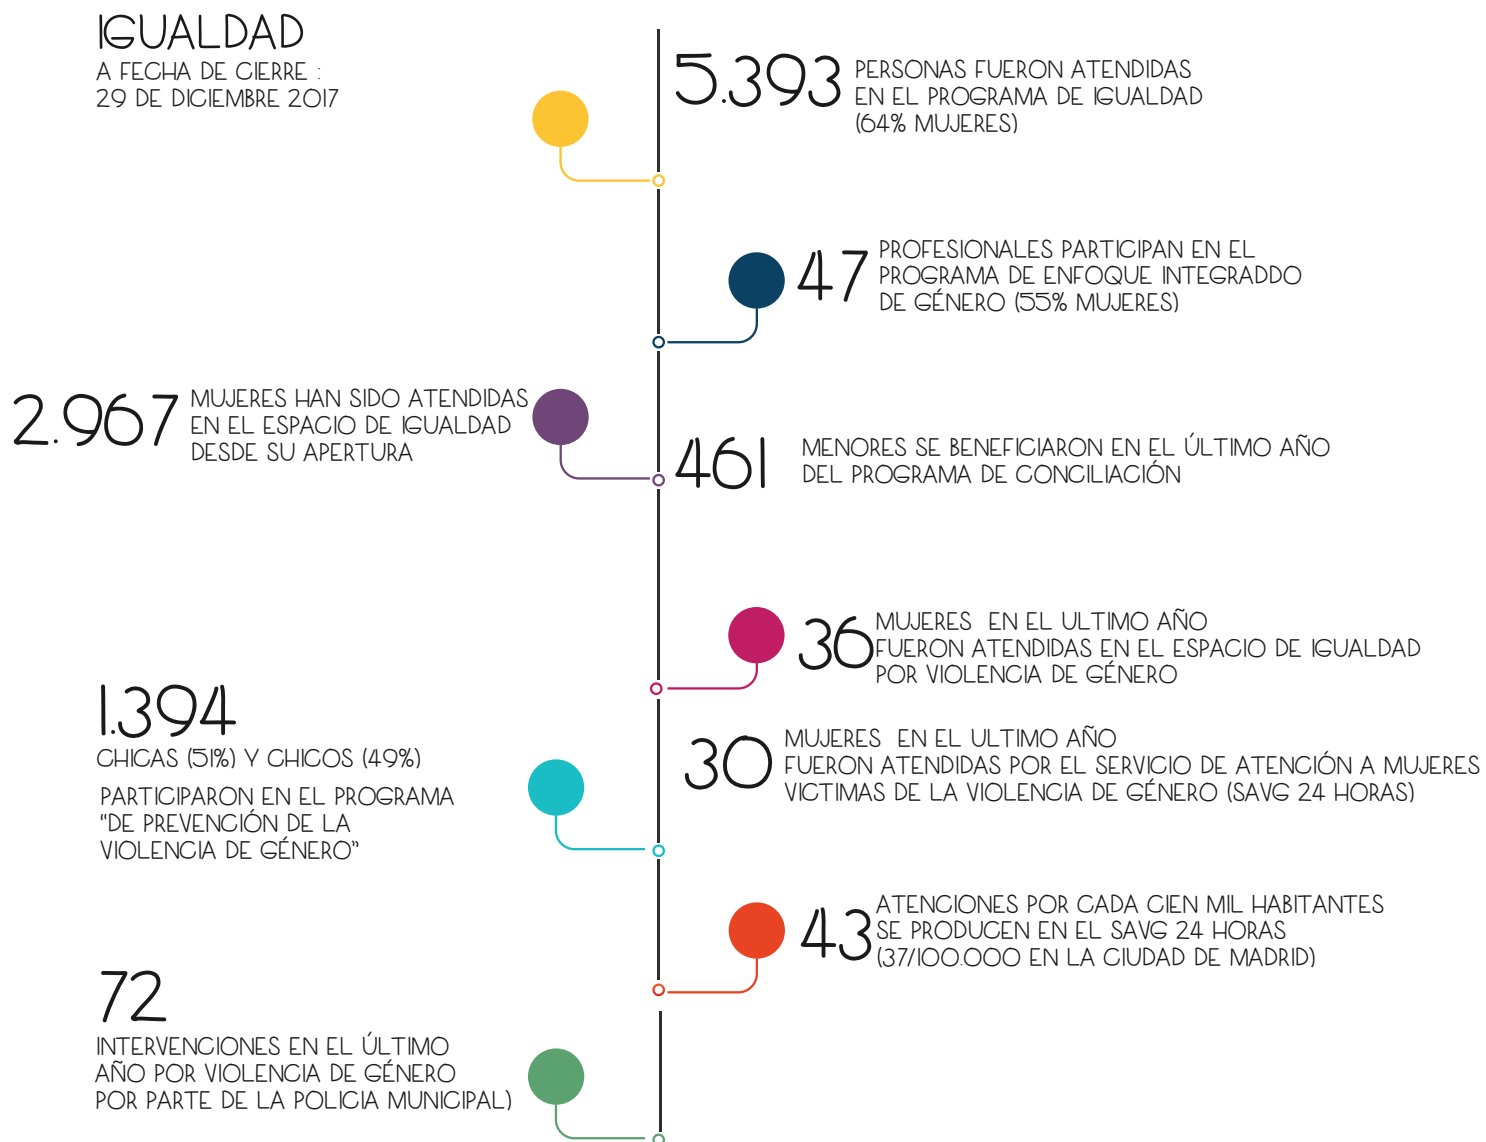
IGUALDAD
A FECHA DE CIERRE :
29 DE DICIEMBRE 2017

5.393 PERSONAS FUERON ATENDIDAS EN EL PROGRAMA DE IGUALDAD (64% MUJERES)

47 PROFESIONALES PARTICIPAN EN EL PROGRAMA DE ENFOQUE INTEGRADDO DE GÉNERO (55% MUJERES)

2.967 MUJERES HAN SIDO ATENDIDAS EN EL ESPACIO DE IGUALDAD DESDE SU APERTURA

461 MENORES SE BENEFICIARON EN EL ÚLTIMO AÑO DEL PROGRAMA DE CONCILIACIÓN

36 MUJERES EN EL ULTIMO AÑO FUERON ATENDIDAS EN EL ESPACIO DE IGUALDAD POR VIOLENCIA DE GÉNERO

1.394
CHICAS (51%) Y CHICOS (49%)
PARTICIPARON EN EL PROGRAMA "DE PREVENCIÓN DE LA VIOLENCIA DE GÉNERO"

30 MUJERES EN EL ULTIMO AÑO FUERON ATENDIDAS POR EL SERVICIO DE ATENCIÓN A MUJERES VICTIMAS DE LA VIOLENCIA DE GÉNERO (SAVG 24 HORAS)

43 ATENCIONES POR CADA CIEN MIL HABITANTES SE PRODUCEN EN EL SAVG 24 HORAS (37/100.000 EN LA CIUDAD DE MADRID)

72
INTERVENCIONES EN EL ÚLTIMO AÑO POR VIOLENCIA DE GÉNERO POR PARTE DE LA POLICIA MUNICIPAL)